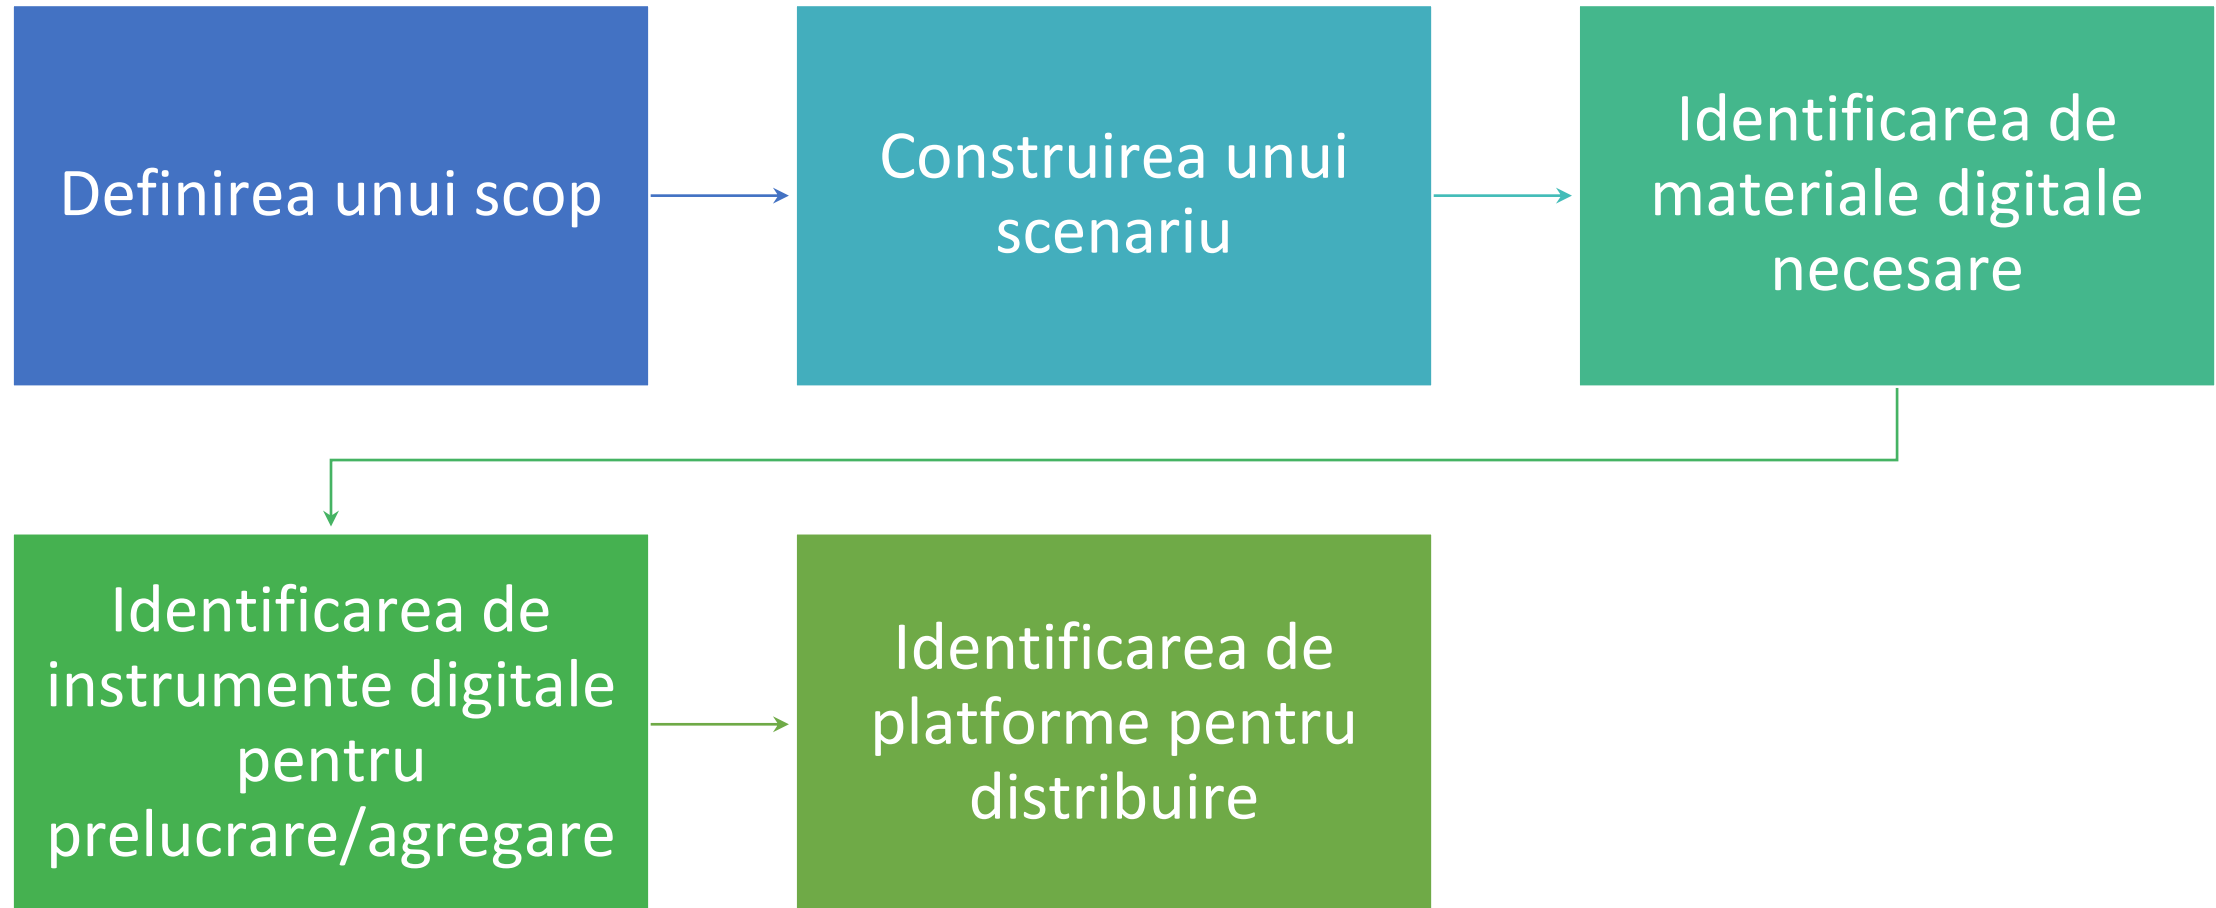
Definirea unui scop

Construirea unui scenariu

Identificarea de materiale digitale necesare

Identificarea de instrumente digitale pentru prelucrare/agregare

Identificarea de platforme pentru distribuire